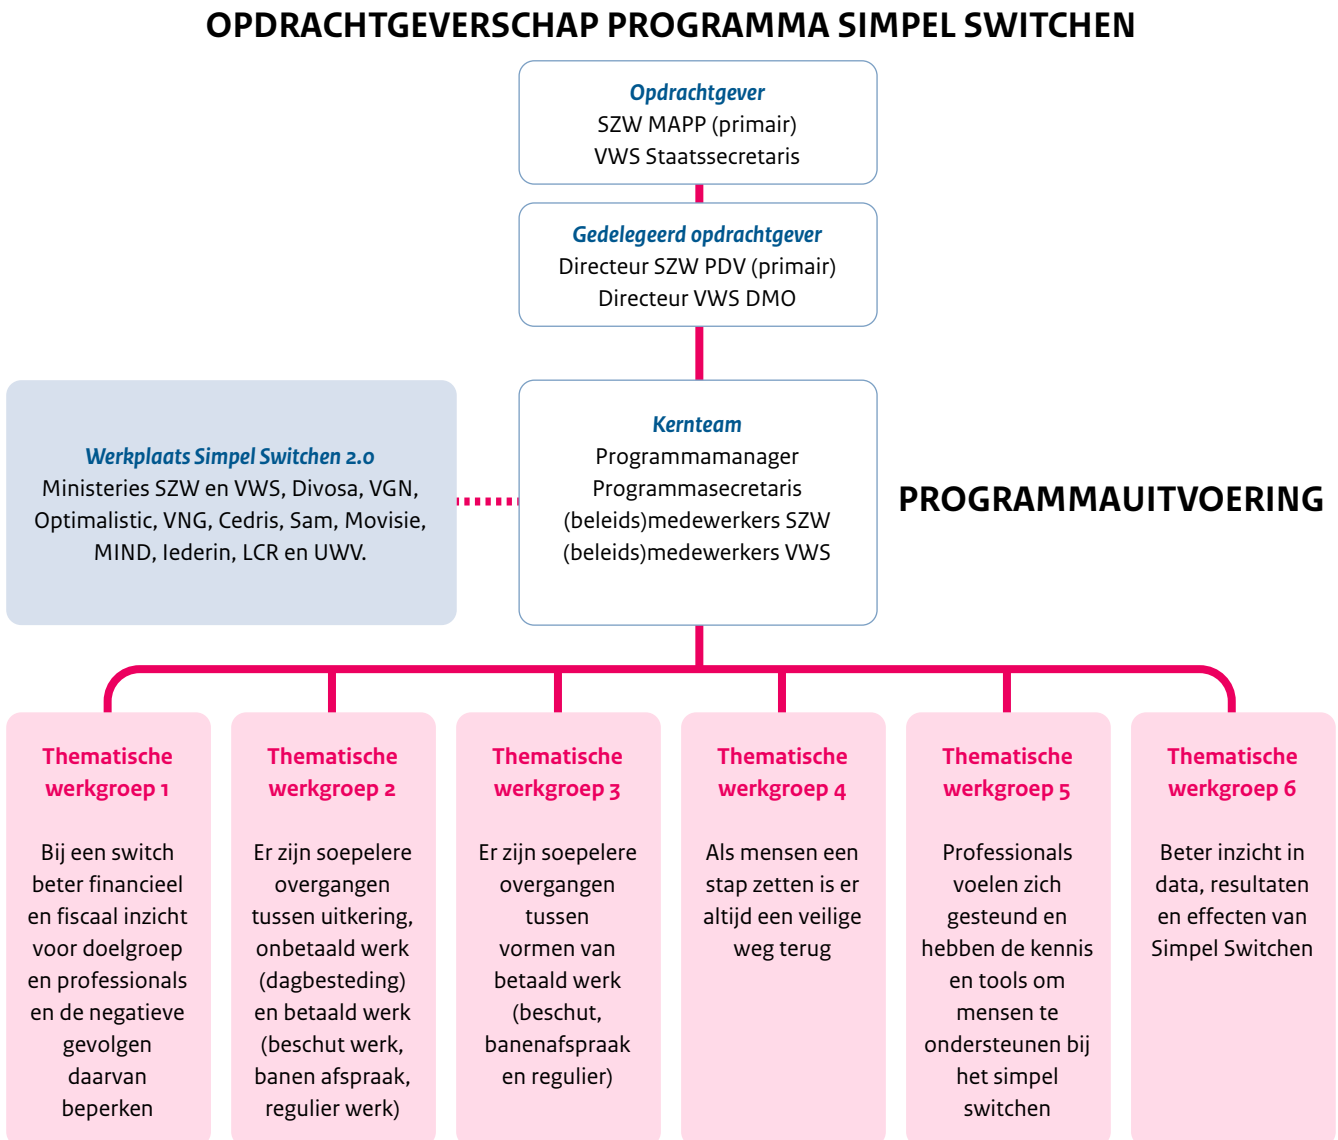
OPDRACHTGEVERSCHAP PROGRAMMA SIMPEL SWITCHEN

Opdrachtgever
SZW MAPP (primair)
VWS Staatssecretaris

Gedelegeerd opdrachtgever
Directeur SZW PDV (primair)
Directeur VWS DMO

Werkplaats Simpel Switchen 2.0
Ministeries SZW en VWS, Divosa, VGN, Optimalistic, VNG, Cedris, Sam, Movisie, MIND, Iederin, LCR en UWV.

Kernteam
Programmamanager
Programmasecretaris
(beleids)medewerkers SZW
(beleids)medewerkers VWS

PROGRAMMAUITVOERING

Thematische werkgroep 1

Bij een switch beter financieel en fiscaal inzicht voor doelgroep en professionals en de negatieve gevolgen daarvan beperken

Thematische werkgroep 2

Er zijn soepelere overgangen tussen uitkering, onbetaald werk (dagbesteding) en betaald werk (beschut werk, banen afspraak, regulier werk)

Thematische werkgroep 3

Er zijn soepelere overgangen tussen vormen van betaald werk (beschut, banenafspraak en regulier)

Thematische werkgroep 4

Als mensen een stap zetten is er altijd een veilige weg terug

Thematische werkgroep 5

Professionals voelen zich gesteund en hebben de kennis en tools om mensen te ondersteunen bij het simpel switchen

Thematische werkgroep 6

Beter inzicht in data, resultaten en effecten van Simpel Switchen